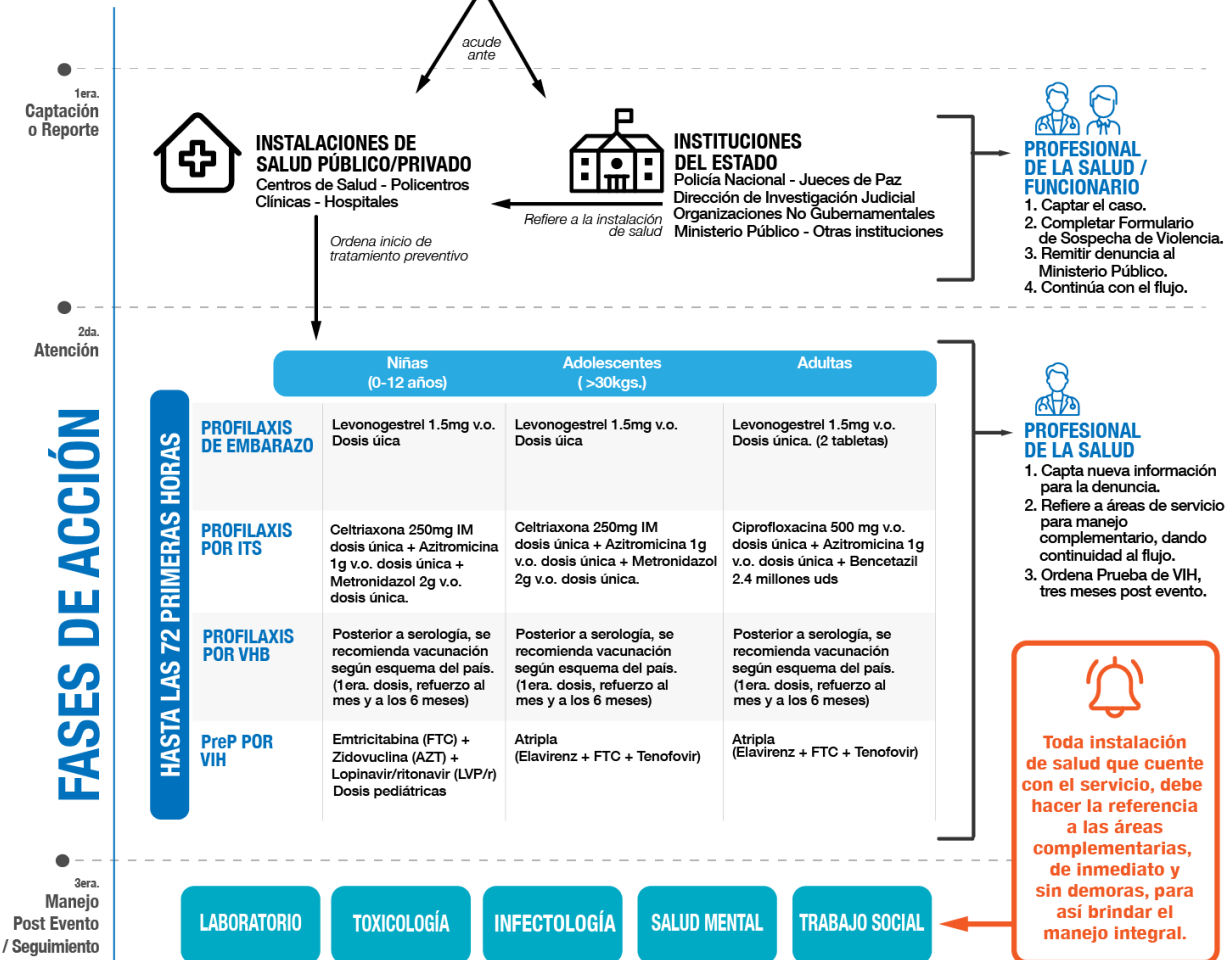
FASES DE ACCIÓN

acude ante

1era.
Captación o Reporte

INSTALACIONES DE SALUD PÚBLICO/PRIVADO
Centros de Salud - Policentros
Clínicas - Hospitales

INSTITUCIONES DEL ESTADO
Policía Nacional - Jueces de Paz
Dirección de Investigación Judicial
Organizaciones No Gubernamentales
Ministerio Público - Otras instituciones

Refiere a la instalación de salud

Ordena inicio de tratamiento preventivo

PROFESIONAL DE LA SALUD / FUNCIONARIO
1. Captar el caso.
2. Completar Formulario de Sospecha de Violencia.
3. Remitir denuncia al Ministerio Público.
4. Continúa con el flujo.

2da.
Atención

HASTA LAS 72 PRIMERAS HORAS

| | Niñas (0-12 años) | Adolescentes ( >30kgs.) | Adultas |
|---|---|---|---|
| PROFILAXIS DE EMBARAZO | Levonogestrel 1.5mg v.o. Dosis úica | Levonogestrel 1.5mg v.o. Dosis úica | Levonogestrel 1.5mg v.o. Dosis única. (2 tabletas) |
| PROFILAXIS POR ITS | Celtriaxona 250mg IM dosis única + Azitromicina 1g v.o. dosis única + Metronidazol 2g v.o. dosis única. | Celtriaxona 250mg IM dosis única + Azitromicina 1g v.o. dosis única + Metronidazol 2g v.o. dosis única. | Ciprofloxacina 500 mg v.o. dosis única + Azitromicina 1g v.o. dosis única + Bencetazil 2.4 millones uds |
| PROFILAXIS POR VHB | Posterior a serología, se recomienda vacunación según esquema del país. (1era. dosis, refuerzo al mes y a los 6 meses) | Posterior a serología, se recomienda vacunación según esquema del país. (1era. dosis, refuerzo al mes y a los 6 meses) | Posterior a serología, se recomienda vacunación según esquema del país. (1era. dosis, refuerzo al mes y a los 6 meses) |
| PreP POR VIH | Emtricitabina (FTC) + Zidovuclina (AZT) + Lopinavir/ritonavir (LVP/r) Dosis pediátricas | Atripla (Elavirenz + FTC + Tenofovir) | Atripla (Elavirenz + FTC + Tenofovir) |

PROFESIONAL DE LA SALUD
1. Capta nueva información para la denuncia.
2. Refiere a áreas de servicio para manejo complementario, dando continuidad al flujo.
3. Ordena Prueba de VIH, tres meses post evento.

Toda instalación de salud que cuente con el servicio, debe hacer la referencia a las áreas complementarias, de inmediato y sin demoras, para así brindar el manejo integral.

3era.
Manejo Post Evento / Seguimiento

LABORATORIO
TOXICOLOGÍA
INFECTOLOGÍA
SALUD MENTAL
TRABAJO SOCIAL